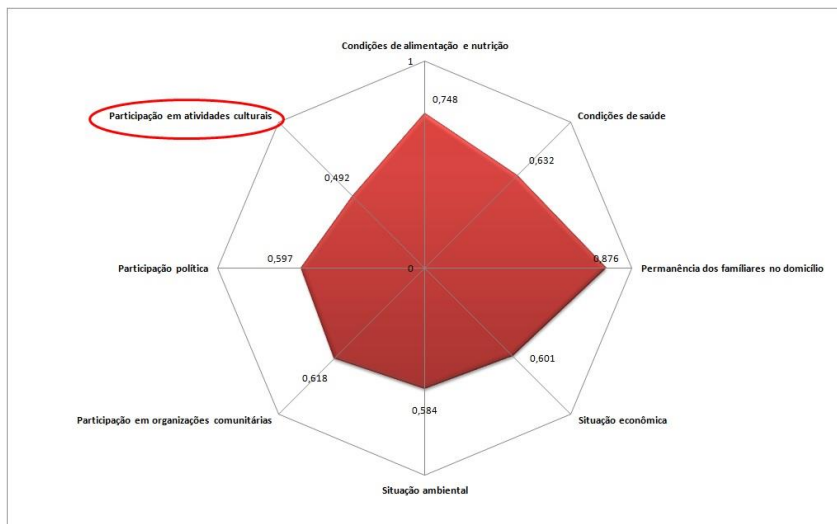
Condições de alimentação e nutrição
1
0,748
Participação em atividades culturais
Condições de saúde
0,632
0,492
Participação política
0,597
0
0,876
Permanência dos familiares no domicílio
0,601
0,618
0,584
Participação em organizações comunitárias
Situação econômica
Situação ambiental